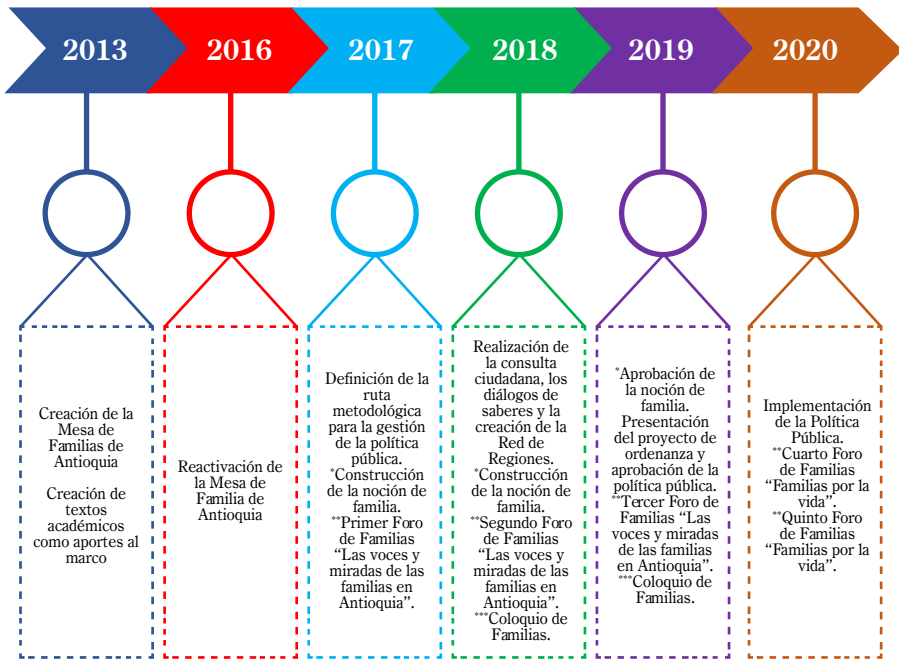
2013

2016

2017

2018

2019

2020

Creación de la Mesa de Familias de Antioquia

Creación de textos académicos como aportes al marco

Reactivación de la Mesa de Familia de Antioquia

Definición de la ruta metodológica para la gestión de la política pública.
*Construcción de la noción de familia.
**Primer Foro de Familias "Las voces y miradas de las familias en Antioquia".

Realización de la consulta ciudadana, los diálogos de saberes y la creación de la Red de Regiones.
*Construcción de la noción de familia.
**Segundo Foro de Familias "Las voces y miradas de las familias en Antioquia".
***Coloquio de Familias.

*Aprobación de la noción de familia.
Presentación del proyecto de ordenanza y aprobación de la política pública.
**Tercer Foro de Familias "Las voces y miradas de las familias en Antioquia".
***Coloquio de Familias.

Implementación de la Política Pública.
**Cuarto Foro de Familias "Familias por la vida".
**Quinto Foro de Familias "Familias por la vida".